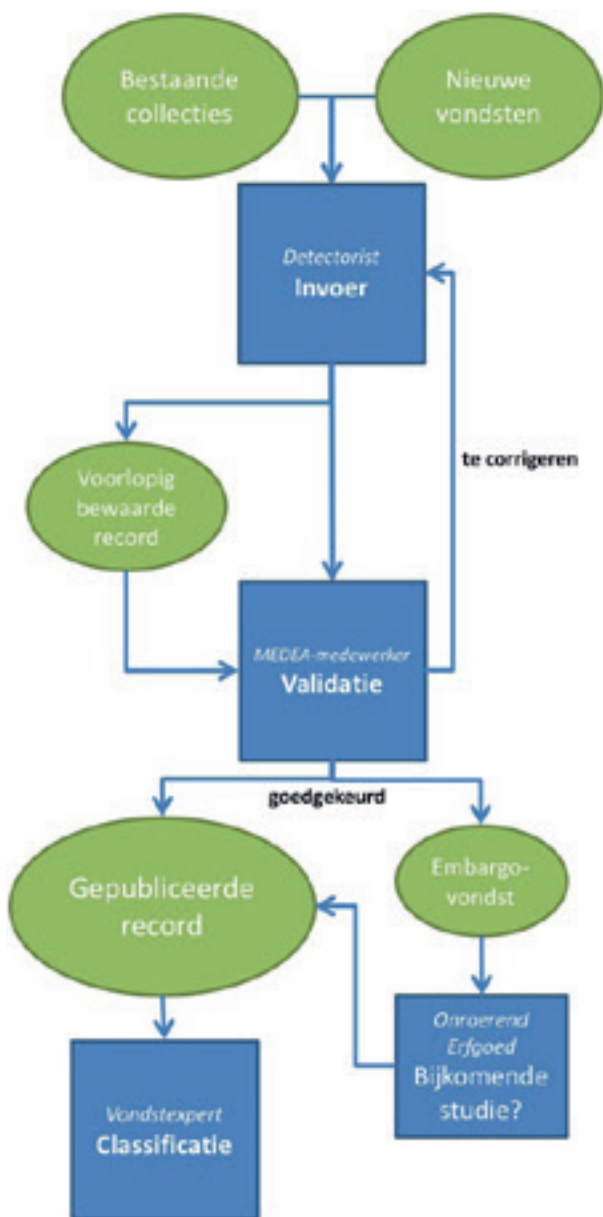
Bestaande collecties

Nieuwe vondsten

*Detectorist*
**Invoer**

te corrigeren

Voorlopig bewaarde record

*MEDEA-medewerker*
**Validatie**

goedgekeurd

Gepubliceerde record

Embargo-vondst

*Onroerend Erfgoed*
Bijkomende studie?

*Vondstexpert*
**Classificatie**